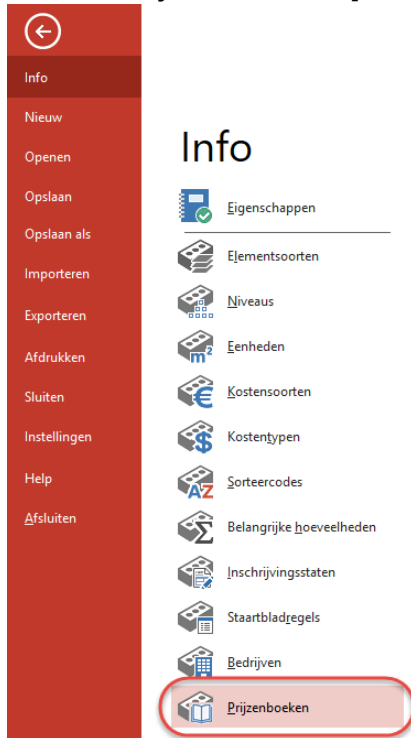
Info
Nieuw
Openen
Opslaan
Opslaan als
Importeren
Exporteren
Afdrukken
Sluiten
Instellingen
Help
Afsluiten

Info

Eigenschappen
Elementsoorten
Niveaus
Eenheden
Kostensoorten
Kostentypen
Sorteercodes
Belangrijke hoeveelheden
Inschrijvingsstaten
Staartbladregels
Bedrijven
Prijzenboeken